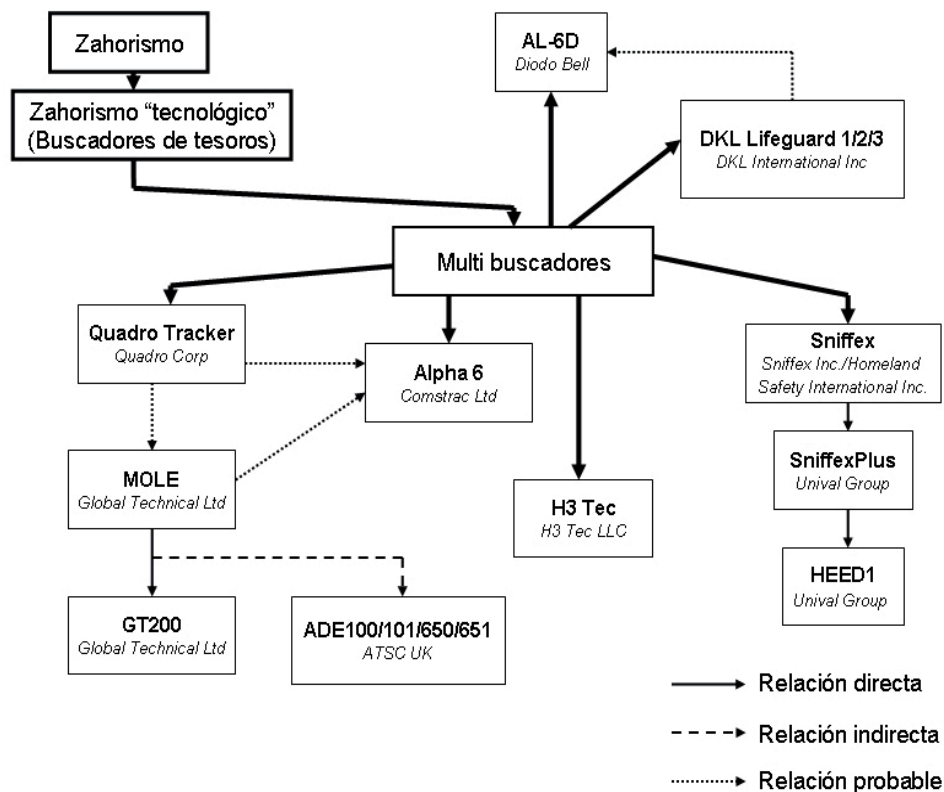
Zahorismo

Zahorismo "tecnológico" (Buscadores de tesoros)

AL-6D
Diodo Bell

DKL Lifeguard 1/2/3
DKL International Inc

Multi buscadores

Quadro Tracker
Quadro Corp

Alpha 6
Comstrac Ltd

Sniffex
Sniffex Inc./Homeland Safety International Inc.

MOLE
Global Technical Ltd

H3 Tec
H3 Tec LLC

SniffexPlus
Unival Group

HEED1
Unival Group

GT200
Global Technical Ltd

ADE100/101/650/651
ATSC UK

Relación directa

Relación indirecta

Relación probable